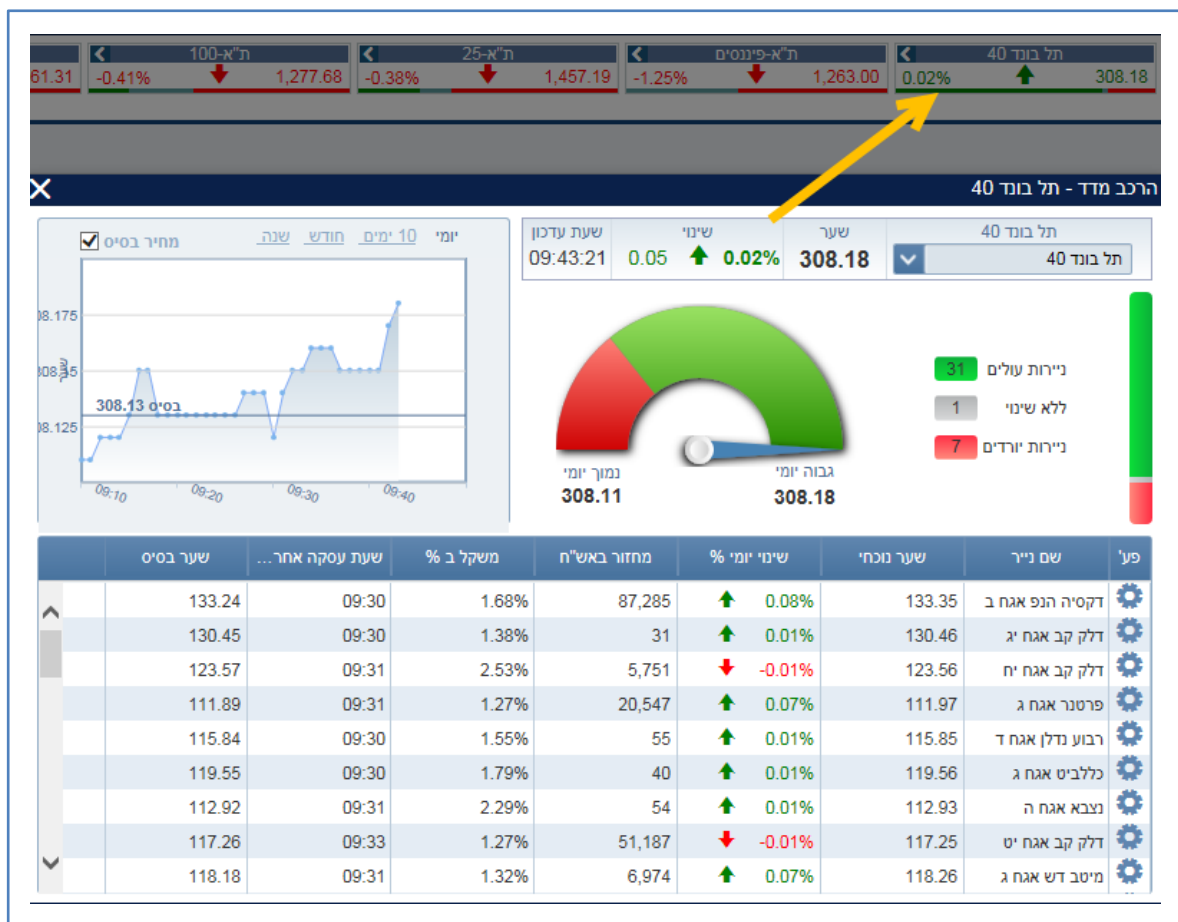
תל בונד 40
0.02% 308.18

ת"א-פיננסים
-1.25% 1,263.00

ת"א-25
-0.38% 1,457.19

ת"א-100
-0.41% 1,277.68

61.31

הרכב מדד - תל בונד 40

תל בונד 40
תל בונד 40
שער
308.18
שינוי
0.02% 0.05
שעת עדכון
09:43:21

יומי 10 ימים חודש שנה
מחיר בסיס
308.175
308.15
308.125
308.13 בסיס
שער
09:10 09:20 09:30 09:40

ניירות עולים 31
ללא שינוי 1
ניירות יורדים 7

גבוה יומי
308.18
נמוך יומי
308.11

| פע' | שם נייר | שער נוכחי | שינוי יומי % | מחזור באש"ח | משקל ב % | שעת עסקה אחר... | שער בסיס |
|---|---|---|---|---|---|---|---|
| | דקסיה הנפ אגח ב | 133.35 | 0.08% | 87,285 | 1.68% | 09:30 | 133.24 |
| | דלק קב אגח יג | 130.46 | 0.01% | 31 | 1.38% | 09:30 | 130.45 |
| | דלק קב אגח יח | 123.56 | -0.01% | 5,751 | 2.53% | 09:31 | 123.57 |
| | פרטנר אגח ג | 111.97 | 0.07% | 20,547 | 1.27% | 09:31 | 111.89 |
| | רבוע נדלן אגח ד | 115.85 | 0.01% | 55 | 1.55% | 09:30 | 115.84 |
| | כללביט אגח ג | 119.56 | 0.01% | 40 | 1.79% | 09:30 | 119.55 |
| | נצבא אגח ה | 112.93 | 0.01% | 54 | 2.29% | 09:31 | 112.92 |
| | דלק קב אגח יט | 117.25 | -0.01% | 51,187 | 1.27% | 09:33 | 117.26 |
| | מיטב דש אגח ג | 118.26 | 0.07% | 6,974 | 1.32% | 09:31 | 118.18 |